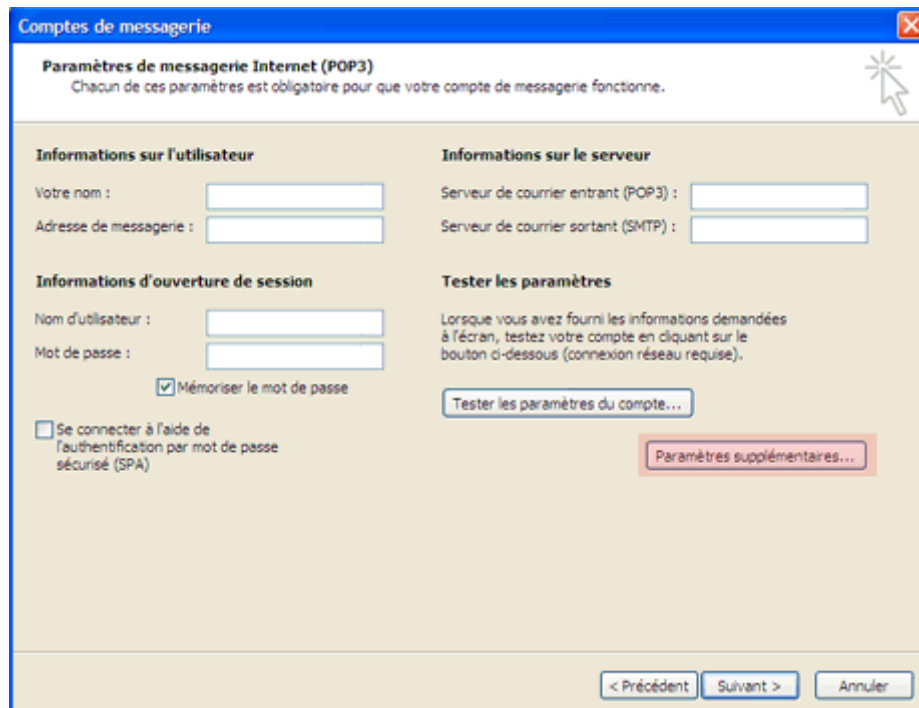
Comptes de messagerie

Paramètres de messagerie Internet (POP3)
Chacun de ces paramètres est obligatoire pour que votre compte de messagerie fonctionne.

Informations sur l'utilisateur
Votre nom :
Adresse de messagerie :

Informations d'ouverture de session
Nom d'utilisateur :
Mot de passe :
Mémoriser le mot de passe

Se connecter à l'aide de l'authentification par mot de passe sécurisé (SPA)

Informations sur le serveur
Serveur de courrier entrant (POP3) :
Serveur de courrier sortant (SMTP) :

Tester les paramètres
Lorsque vous avez fourni les informations demandées à l'écran, testez votre compte en cliquant sur le bouton ci-dessous (connexion réseau requise).

Tester les paramètres du compte...

Paramètres supplémentaires...

< Précédent
Suivant >
Annuler